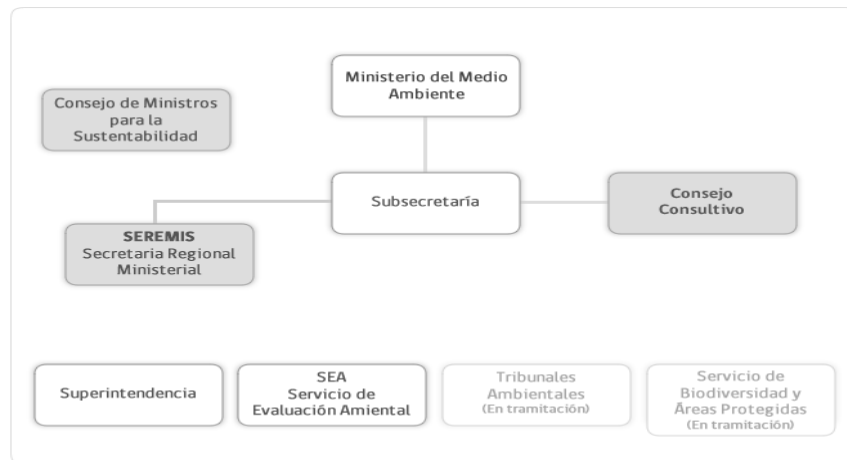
Ministerio del Medio Ambiente

Consejo de Ministros para la Sustentabilidad

Subsecretaría

Consejo Consultivo

**SEREMIS**
Secretaria Regional Ministerial

Superintendencia

SEA
Servicio de Evaluación Amiental

Tribunales Ambientales
(En tramitación)

Servicio de Biodiversidad y Áreas Protegidas
(En tramitación)